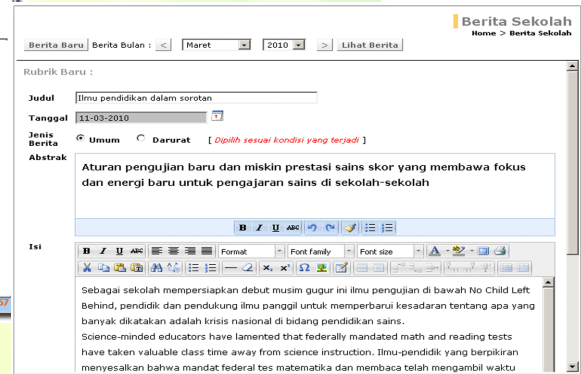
Berita Sekolah
Home > Berita Sekolah

Berita Baru Berita Bulan : < Maret 2010 > Lihat Berita

Rubrik Baru :

Judul Ilmu pendidikan dalam sorotan

Tanggal 11-03-2010

Jenis Berita Umum Darurat [ Dipilih sesuai kondisi yang terjadi ]

Abstrak
Aturan pengujian baru dan miskin prestasi sains skor yang membawa fokus dan energi baru untuk pengajaran sains di sekolah-sekolah

B I U ABC

Isi
B I U ABC Format Font family Font size

Sebagai sekolah mempersiapkan debut musim gugur ini ilmu pengujian di bawah No Child Left Behind, pendidik dan pendukung ilmu panggil untuk memperbarui kesadaran tentang apa yang banyak dikatakan adalah krisis nasional di bidang pendidikan sains.
Science-minded educators have lamented that federally mandated math and reading tests have taken valuable class time away from science instruction. Ilmu-pendidik yang berpikiran menyesalkan bahwa mandat federal tes matematika dan membaca telah mengambil waktu